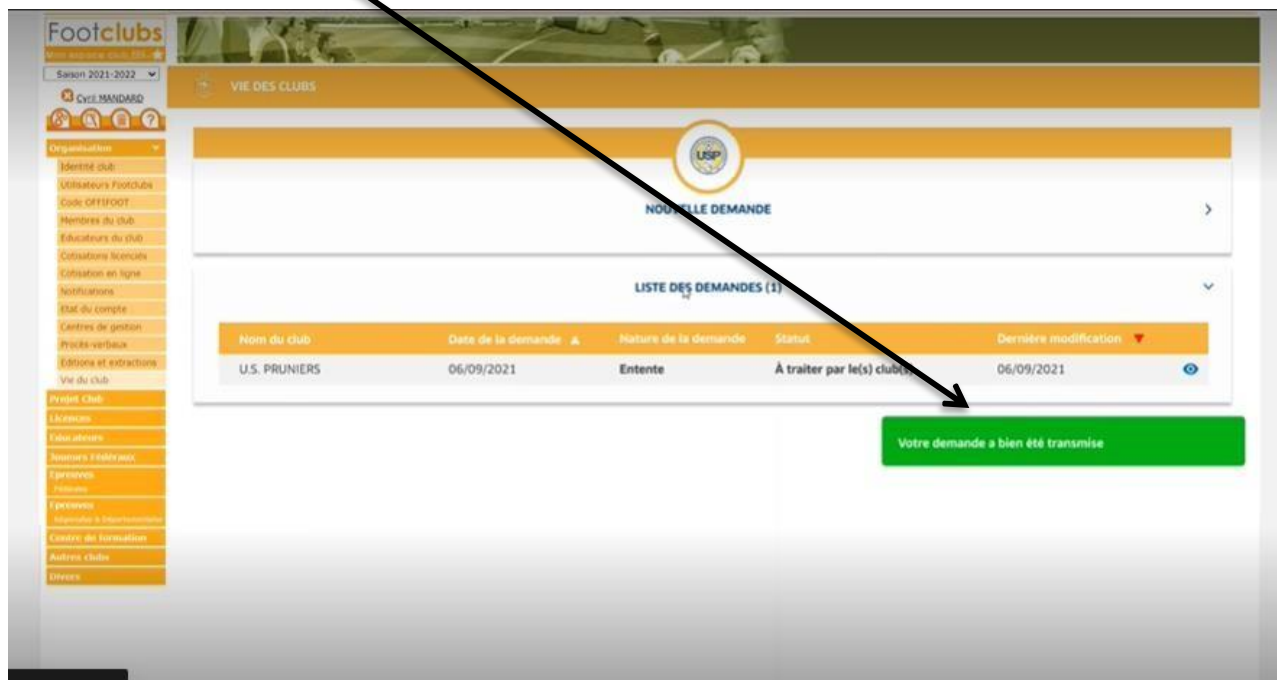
Footclubs
Mon espace club FFF

Saison 2021-2022

Cyril MANDARD

Organisation
Identité club
Utilisateurs Footclubs
Code OFFIFOOT
Membres du club
Educateurs du club
Cotisations licenciés
Cotisation en ligne
Notifications
Etat du compte
Centres de gestion
Procès-verbaux
Editions et extractions
Vie du club
Projet Club
Licences
Educateurs
Joueurs Fédéraux
Epreuves
Fédérales
Epreuves
Régionales & Départementales
Centre de formation
Autres clubs
Divers

VIE DES CLUBS

USP

NOUVELLE DEMANDE

LISTE DES DEMANDES (1)

| Nom du club | Date de la demande | Nature de la demande | Statut | Dernière modification |
|---|---|---|---|---|
| U.S. PRUNIERS | 06/09/2021 | Entente | À traiter par le(s) club(s) | 06/09/2021 |

Votre demande a bien été transmise